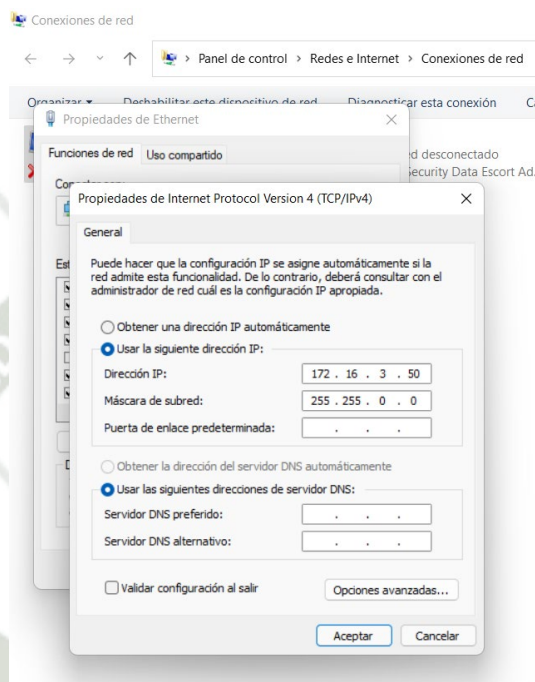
Conexiones de red

← → ˅ ↑ > Panel de control > Redes e Internet > Conexiones de red

Organizar ▾ Deshabilitar este dispositivo de red Diagnosticar esta conexión C

Propiedades de Ethernet ×

Funciones de red Uso compartido

Co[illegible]

Est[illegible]

d desconectado
ecurity Data Escort Ad

Propiedades de Internet Protocol Version 4 (TCP/IPv4) ×

General

Puede hacer que la configuración IP se asigne automáticamente si la red admite esta funcionalidad. De lo contrario, deberá consultar con el administrador de red cuál es la configuración IP apropiada.

Obtener una dirección IP automáticamente
Usar la siguiente dirección IP:

Dirección IP: 172 . 16 . 3 . 50
Máscara de subred: 255 . 255 . 0 . 0
Puerta de enlace predeterminada: . . .

Obtener la dirección del servidor DNS automáticamente
Usar las siguientes direcciones de servidor DNS:

Servidor DNS preferido: . . .
Servidor DNS alternativo: . . .

Validar configuración al salir

Opciones avanzadas...

Aceptar Cancelar